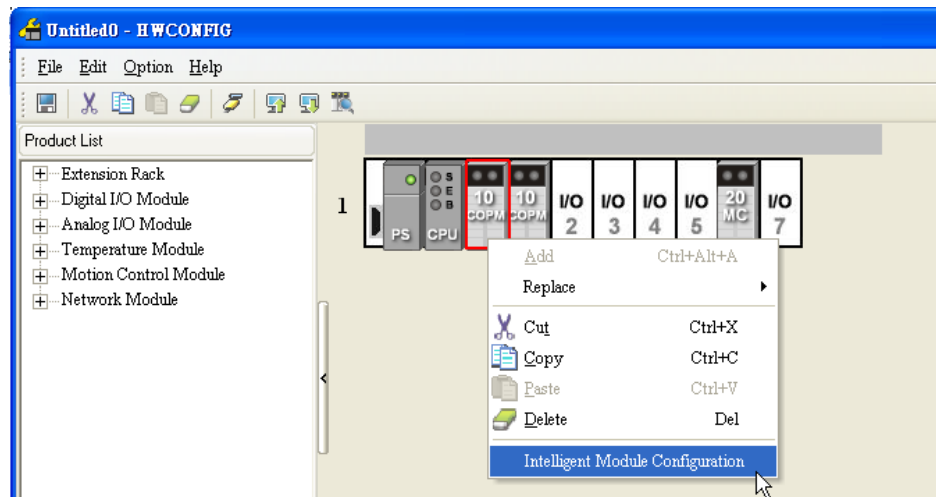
Untitled0 - HWCONFIG

File Edit Option Help

Product List

Extension Rack
Digital I/O Module
Analog I/O Module
Temperature Module
Motion Control Module
Network Module

1

PS CPU S E B 10 COPM 10 COPM I/O 2 I/O 3 I/O 4 I/O 5 20 MC I/O 7

Add Ctrl+Alt+A
Replace
Cut Ctrl+X
Copy Ctrl+C
Paste Ctrl+V
Delete Del
Intelligent Module Configuration